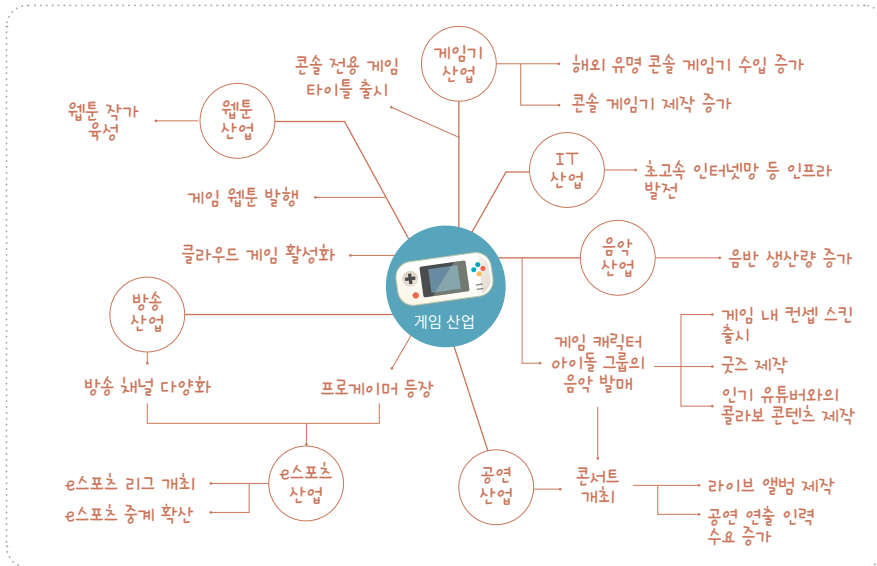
게임기 산업

콘솔 전용 게임 타이틀 출시

해외 유명 콘솔 게임기 수입 증가

콘솔 게임기 제작 증가

웹툰 작가 육성

웹툰 산업

게임 웹툰 발행

IT 산업

초고속 인터넷망 등 인프라 발전

클라우드 게임 활성화

음악 산업

음반 생산량 증가

게임 산업

방송 산업

게임 캐릭터 아이돌 그룹의 음악 발매

게임 내 컨셉 스킨 출시

굿즈 제작

인기 유튜버와의 콜라보 콘텐츠 제작

방송 채널 다양화

프로게이머 등장

e스포츠 산업

e스포츠 리그 개최

e스포츠 중계 확산

공연 산업

콘서트 개최

라이브 앨범 제작

공연 연출 인력 수요 증가